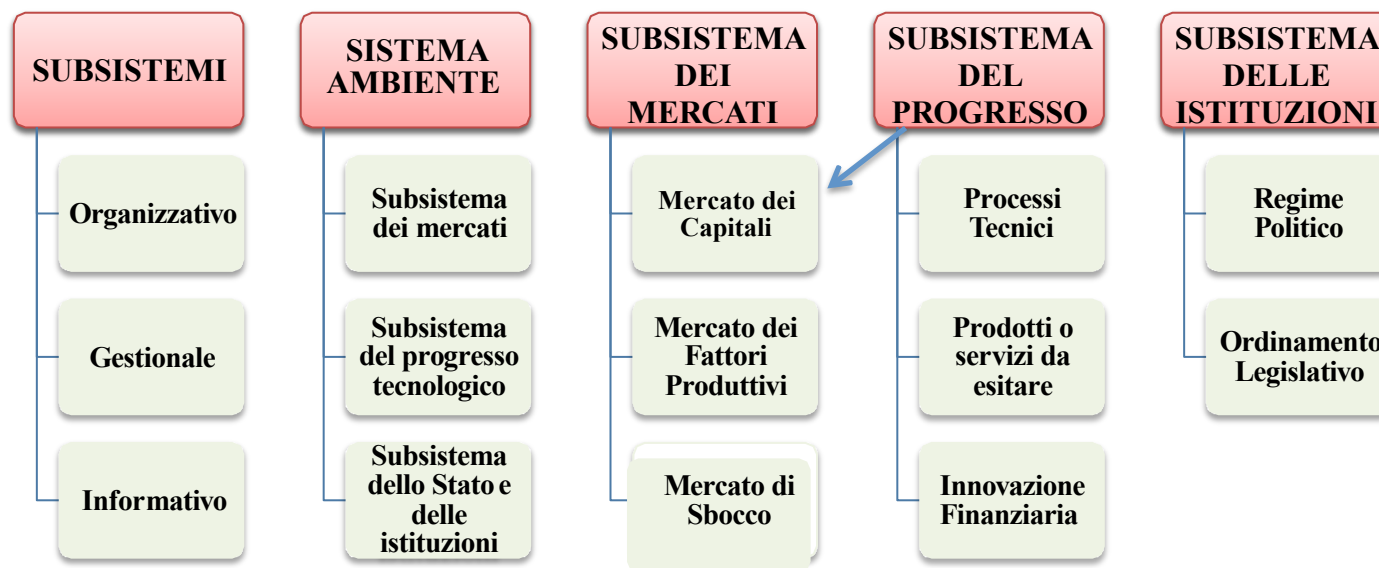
SUBSISTEMI

Organizzativo

Gestionale

Informativo

SISTEMA AMBIENTE

Subsistema dei mercati

Subsistema del progresso tecnologico

Subsistema dello Stato e delle istituzioni

SUBSISTEMA DEI MERCATI

Mercato dei Capitali

Mercato dei Fattori Produttivi

Mercato di Sbocco

SUBSISTEMA DEL PROGRESSO

Processi Tecnici

Prodotti o servizi da esitare

Innovazione Finanziaria

SUBSISTEMA DELLE ISTITUZIONI

Regime Politico

Ordinamento Legislativo